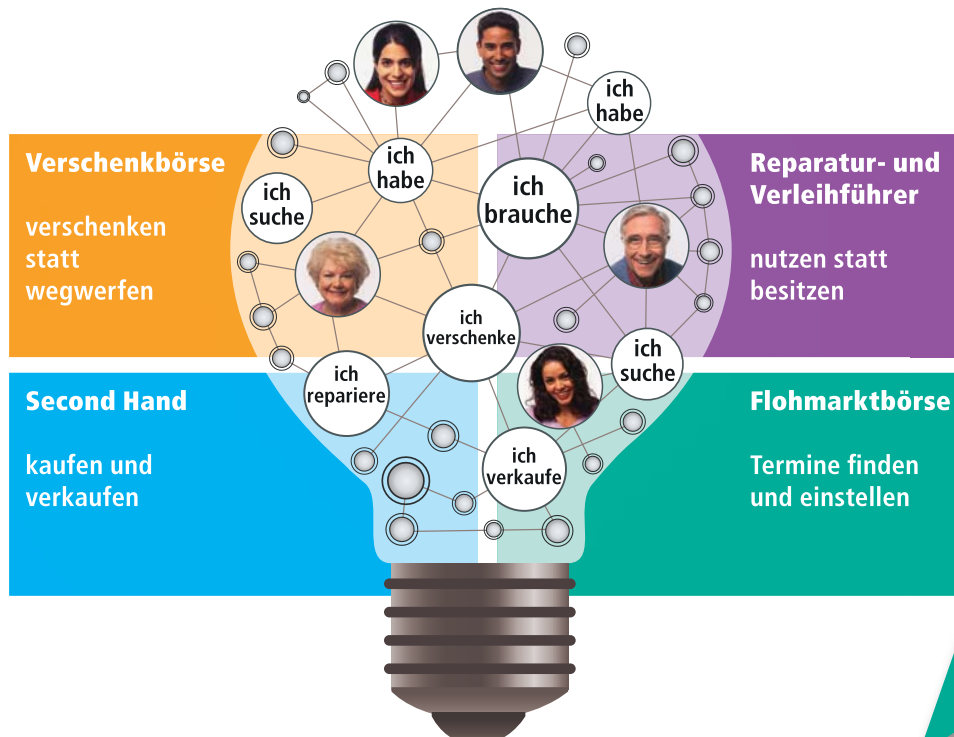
Verschenkbörse

verschenken statt wegwerfen

Reparatur- und Verleihführer

nutzen statt besitzen

Second Hand

kaufen und verkaufen

Flohmarktbörse

Termine finden und einstellen

ich habe

ich habe

ich suche

ich brauche

ich verschenke

ich suche

ich repariere

ich verkaufe